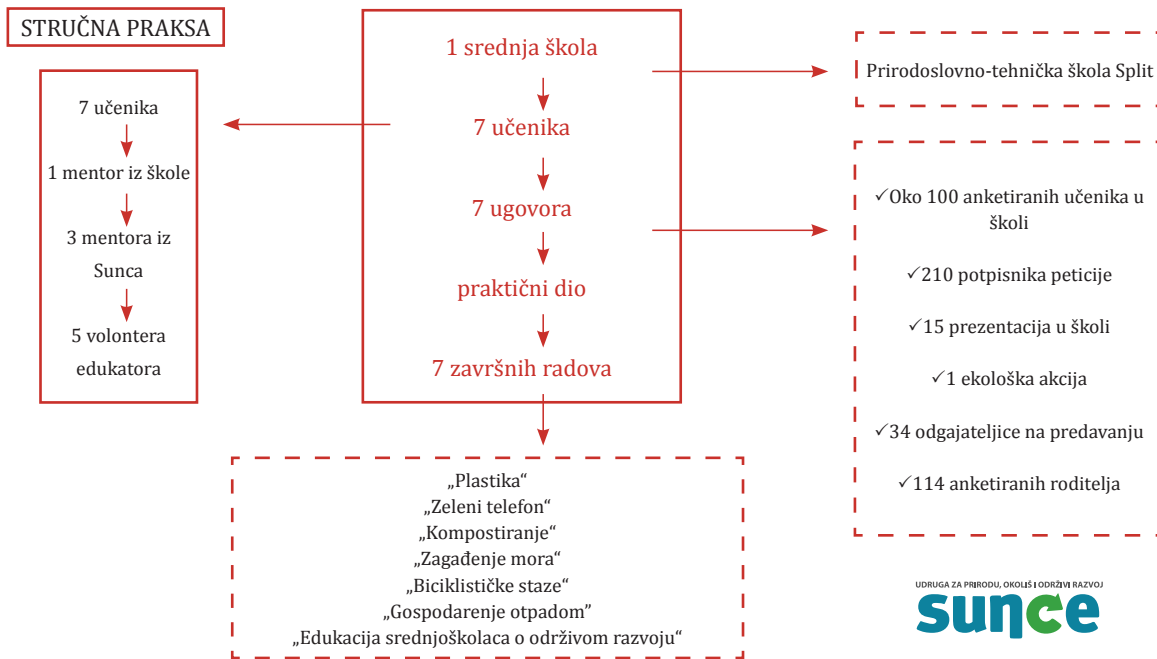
STRUČNA PRAKSA

1 srednja škola

7 učenika

7 ugovora

praktični dio

7 završnih radova

7 učenika

1 mentor iz škole

3 mentora iz Sunca

5 volontera edukatora

Prirodoslovno-tehnička škola Split

✓Oko 100 anketiranih učenika u školi

✓210 potpisnika peticije

✓15 prezentacija u školi

✓1 ekološka akcija

✓34 odgajateljice na predavanju

✓114 anketiranih roditelja

„Plastika“
„Zeleni telefon“
„Kompostiranje“
„Zagađenje mora“
„Biciklističke staze“
„Gospodarenje otpadom“
„Edukacija srednjoškolaca o održivom razvoju“

UDRUGA ZA PRIRODU, OKOLIŠ I ODRŽIVI RAZVOJ
sunce